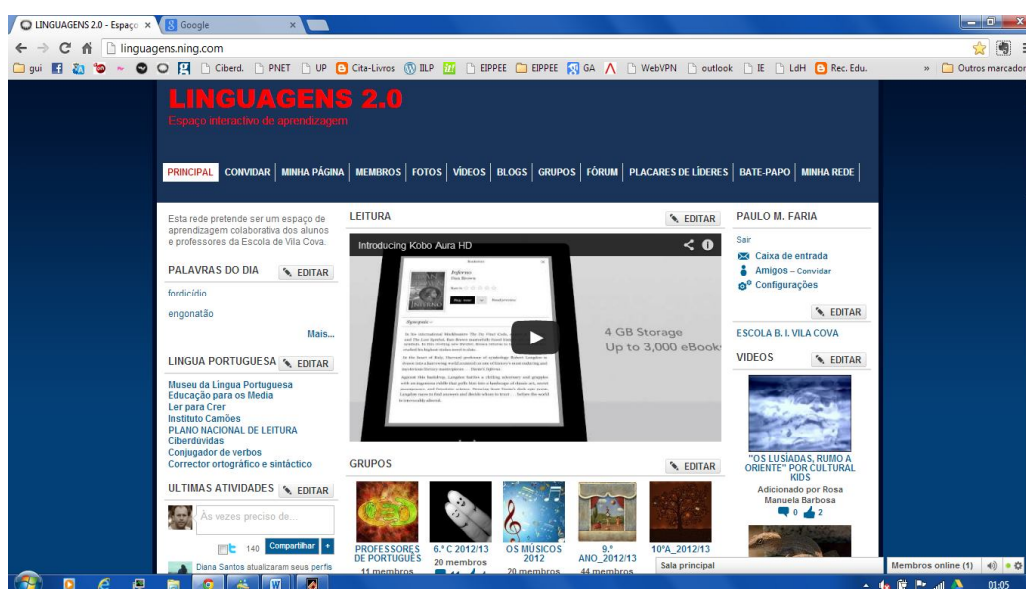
LINGUAGENS 2.0 - Espaço × Google ×

linguagens.ning.com

gui Ciberd. PNET UP Cita-Livros ILP EIPPEE EIPPEE GA WebVPN outlook IE LdH Rec. Edu. » Outros marcador

LINGUAGENS 2.0
Espaço interactivo de aprendizagem

PRINCIPAL CONVIDAR MINHA PÁGINA MEMBROS FOTOS VÍDEOS BLOGS GRUPOS FÓRUM PLACARES DE LÍDERES BATE-PAPO MINHA REDE

Esta rede pretende ser um espaço de aprendizagem colaborativa dos alunos e professores da Escola de Vila Cova.

PALAVRAS DO DIA EDITAR

fordicídio

engonatão

Mais...

LINGUA PORTUGUESA EDITAR

Museu da Língua Portuguesa
Educação para os Media
Ler para Crer
Instituto Camões
PLANO NACIONAL DE LEITURA
Ciberdúvidas
Conjugador de verbos
Corrector ortográfico e sintáctico

ULTIMAS ATIVIDADES EDITAR

Às vezes preciso de...

140 Compartilhar +

Diana Santos atualizaram seus perfis

LEITURA EDITAR

Introducing Kobo Aura HD

4 GB Storage
Up to 3,000 eBooks

GRUPOS EDITAR

PROFESSORES DE PORTUGUÊS
11 membros

6.º C 2012/13
20 membros

OS MÚSICOS 2012
20 membros

9.º ANO_2012/13
44 membros

10ºA_2012/13

PAULO M. FARIA

Sair
Caixa de entrada
Amigos – Convidar
Configurações

EDITAR

ESCOLA B. I. VILA COVA

VIDEOS EDITAR

"OS LUSÍADAS, RUMO A ORIENTE" POR CULTURAL KIDS
Adicionado por Rosa Manuela Barbosa
0 2

Sala principal

Membros online (1)

01:05